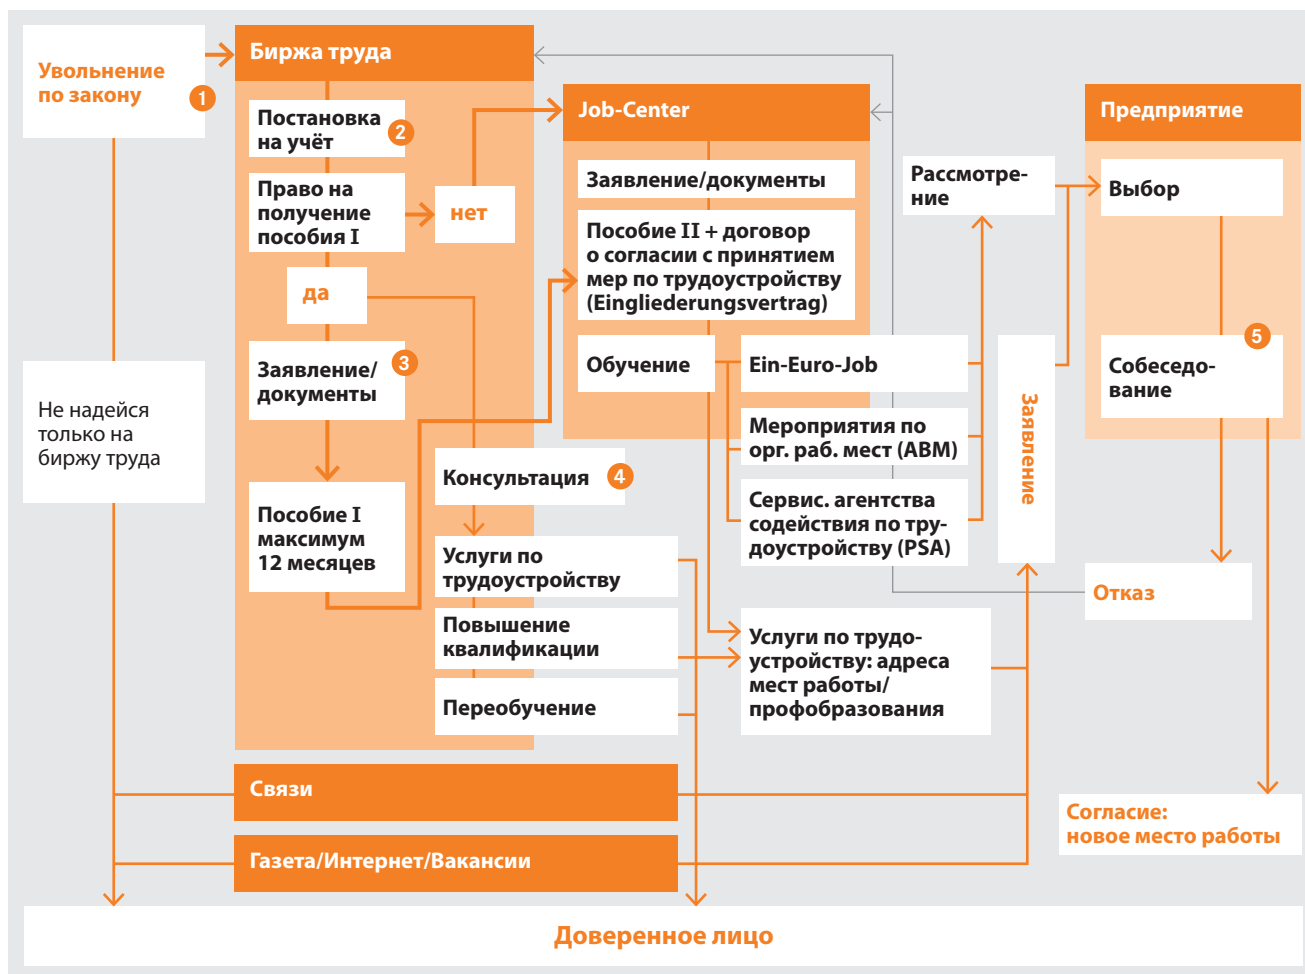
Увольнение по закону 1

Биржа труда

Постановка на учёт 2

Право на получение пособия I

нет

да

Заявление/документы 3

Пособие I максимум 12 месяцев

Не надейся только на биржу труда

Job-Center

Заявление/документы

Пособие II + договор о согласии с принятием мер по трудоустройству (Eingliederungsvertrag)

Обучение

Ein-Euro-Job

Мероприятия по орг. раб. мест (ABM)

Сервис. агентства содействия по трудоустройству (PSA)

Консультация 4

Услуги по трудоустройству

Повышение квалификации

Переобучение

Услуги по трудоустройству: адреса мест работы/профобразования

Рассмотрение

Заявление

Предприятие

Выбор

Собеседование 5

Отказ

Согласие: новое место работы

Связи

Газета/Интернет/Вакансии

Доверенное лицо